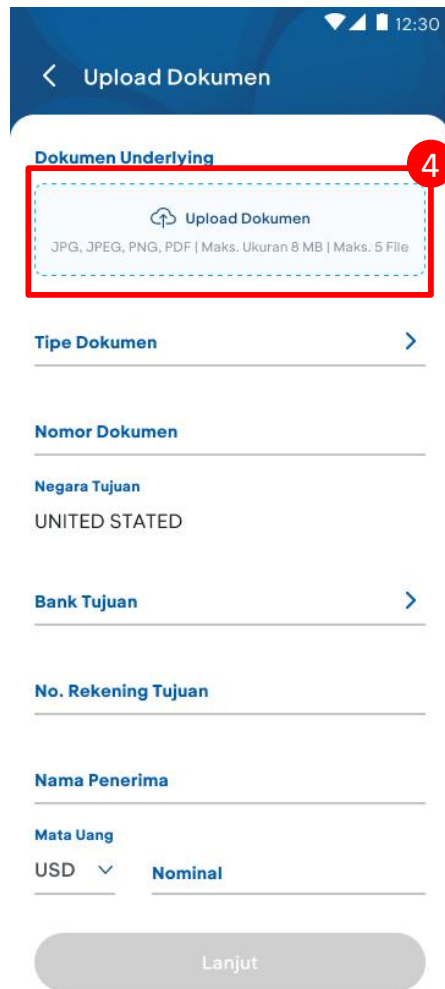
12:30

Upload Dokumen

Dokumen Underlying

4

Upload Dokumen

JPG, JPEG, PNG, PDF | Maks. Ukuran 8 MB | Maks. 5 File

Tipe Dokumen

Nomor Dokumen

Negara Tujuan

UNITED STATED

Bank Tujuan

No. Rekening Tujuan

Nama Penerima

Mata Uang

USD

Nominal

Lanjut